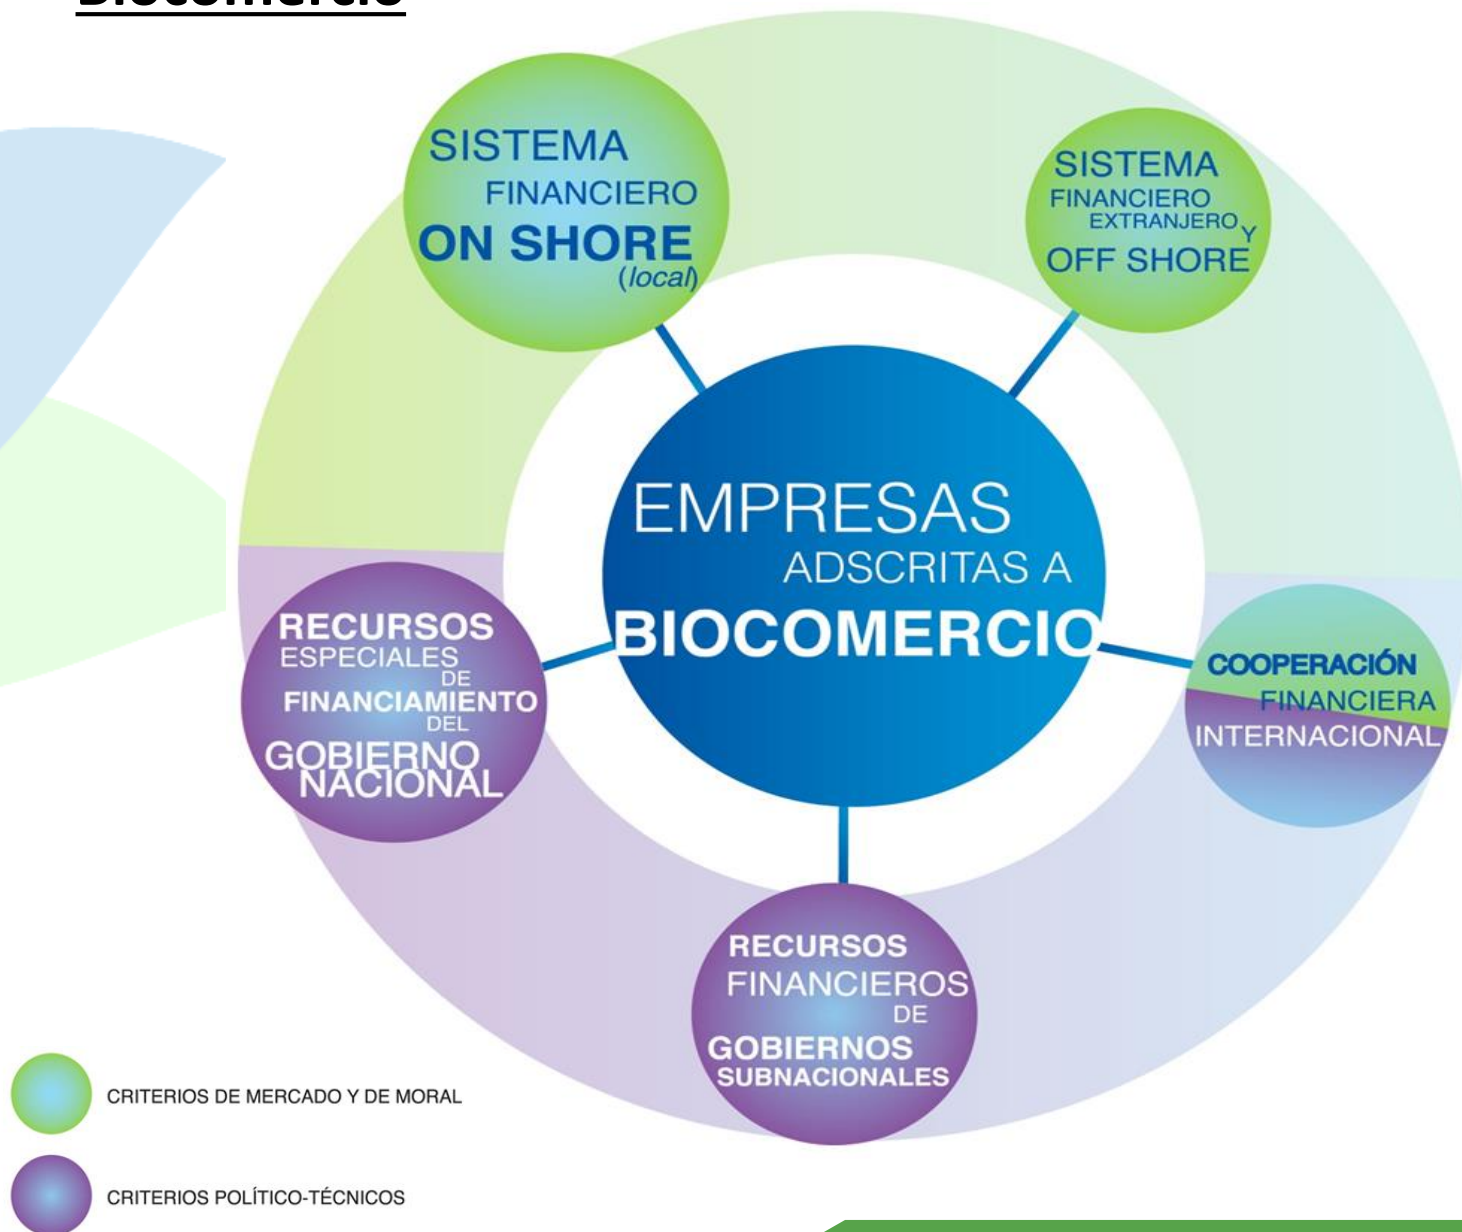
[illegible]

SISTEMA FINANCIERO ON SHORE (local)

SISTEMA FINANCIERO EXTRANJERO Y OFF SHORE

EMPRESAS ADSCRITAS A BIOCOMERCIO

RECURSOS ESPECIALES DE FINANCIAMIENTO DEL GOBIERNO NACIONAL

COOPERACIÓN FINANCIERA INTERNACIONAL

RECURSOS FINANCIEROS DE GOBIERNOS SUBNACIONALES

CRITERIOS DE MERCADO Y DE MORAL

CRITERIOS POLÍTICO-TÉCNICOS